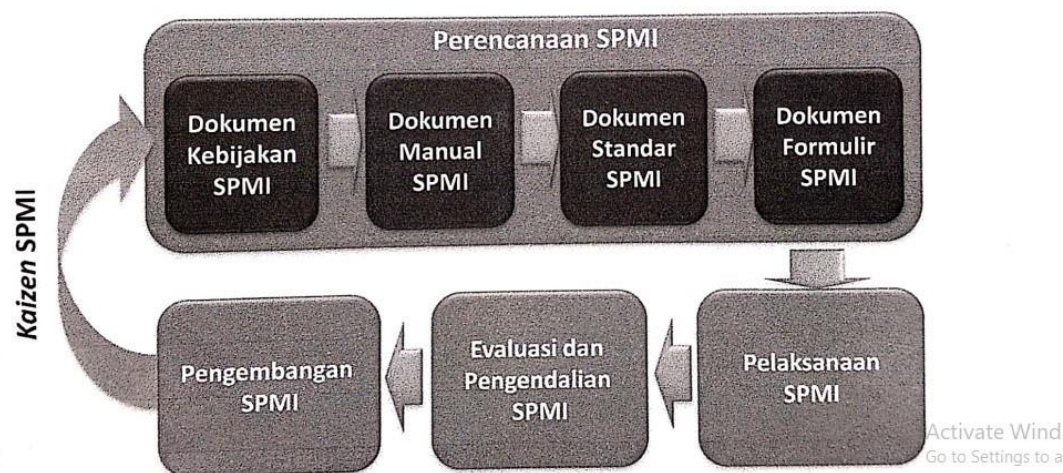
Perencanaan SPMI

Dokumen Kebijakan SPMI

Dokumen Manual SPMI

Dokumen Standar SPMI

Dokumen Formulir SPMI

Kaizen SPMI

Pelaksanaan SPMI

Evaluasi dan Pengendalian SPMI

Pengembangan SPMI

Activate Wind
Go to Settings to a